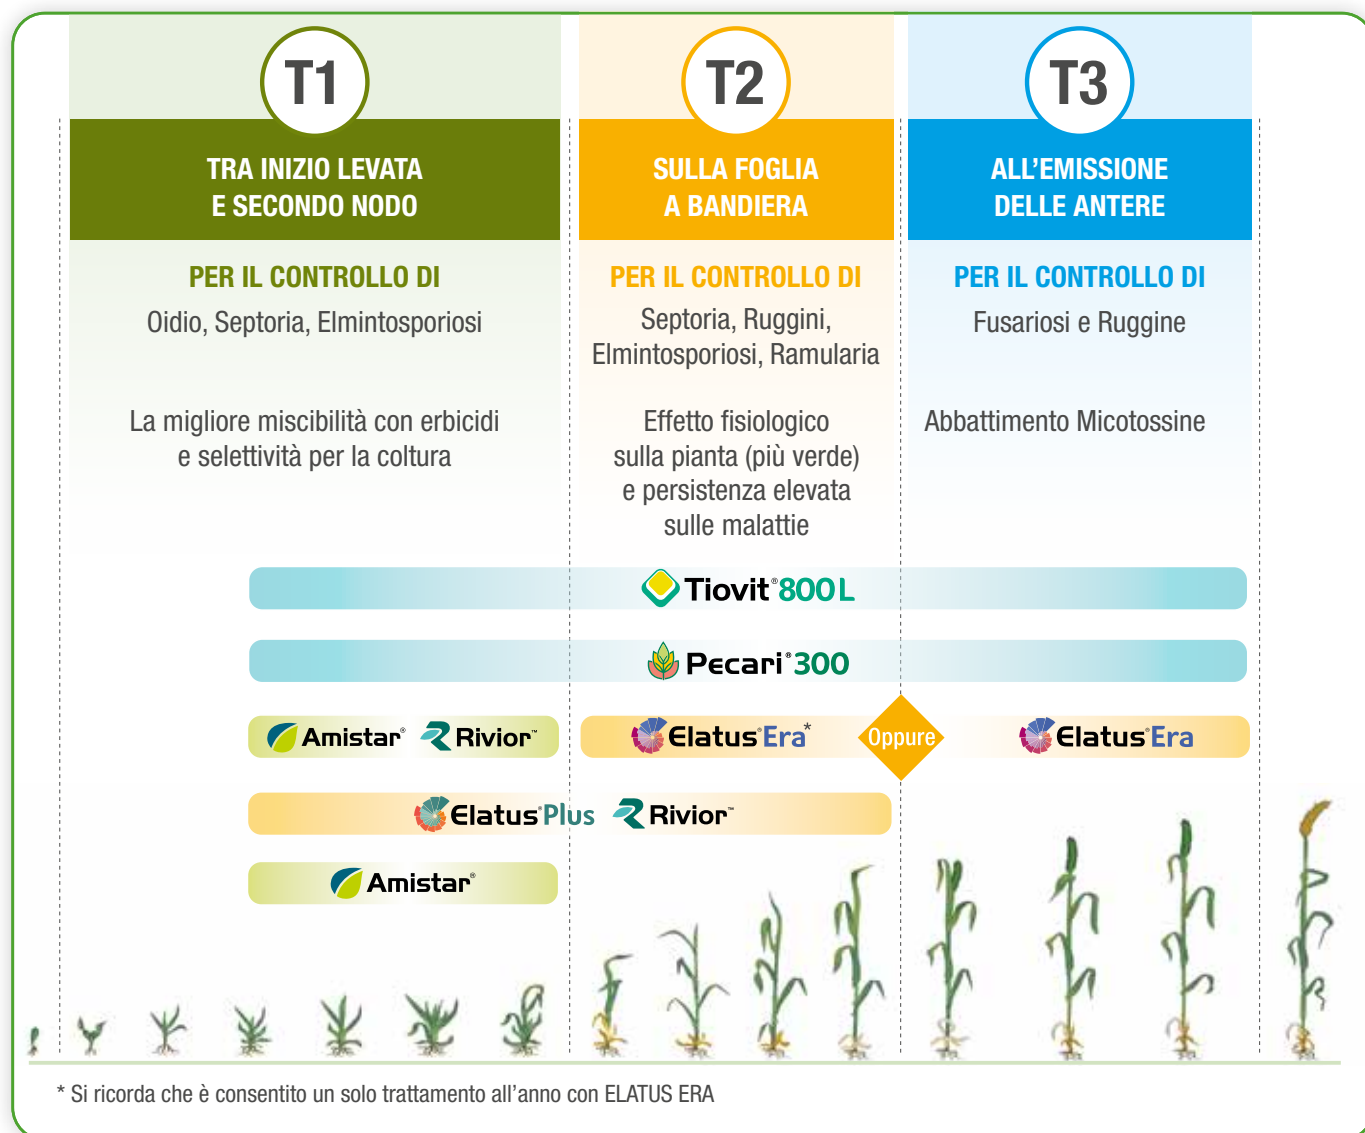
T1

TRA INIZIO LEVATA E SECONDO NODO

PER IL CONTROLLO DI

Oidio, Septoria, Elmintosporiosi

La migliore miscibilità con erbicidi e selettività per la coltura

T2

SULLA FOGLIA A BANDIERA

PER IL CONTROLLO DI

Septoria, Ruggini, Elmintosporiosi, Ramularia

Effetto fisiologico sulla pianta (più verde) e persistenza elevata sulle malattie

T3

ALL'EMISSIONE DELLE ANTERE

PER IL CONTROLLO DI

Fusariosi e Ruggine

Abbattimento Micotossine

Tiovit® 800 L

Pecari® 300

Amistar® Rivior™

Elatus® Era*

Oppure

Elatus® Era

Elatus® Plus Rivior™

Amistar®

* Si ricorda che è consentito un solo trattamento all'anno con ELATUS ERA